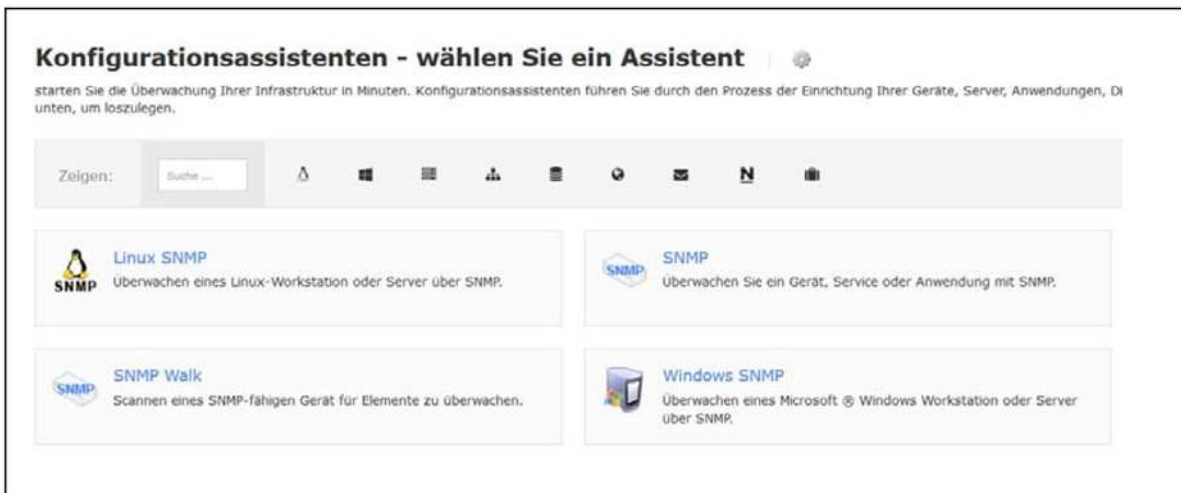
Konfigurationsassistenten - wählen Sie ein Assistent

starten Sie die Überwachung Ihrer Infrastruktur in Minuten. Konfigurationsassistenten führen Sie durch den Prozess der Einrichtung Ihrer Geräte, Server, Anwendungen, Di unten, um loszulegen.

Zeigen: Suche ...

N

SNMP

Linux SNMP
Überwachen eines Linux-Workstation oder Server über SNMP.

SNMP

SNMP
Überwachen Sie ein Gerät, Service oder Anwendung mit SNMP.

SNMP

SNMP Walk
Scannen eines SNMP-fähigen Gerät für Elemente zu überwachen.

Windows SNMP
Überwachen eines Microsoft ® Windows Workstation oder Server über SNMP.